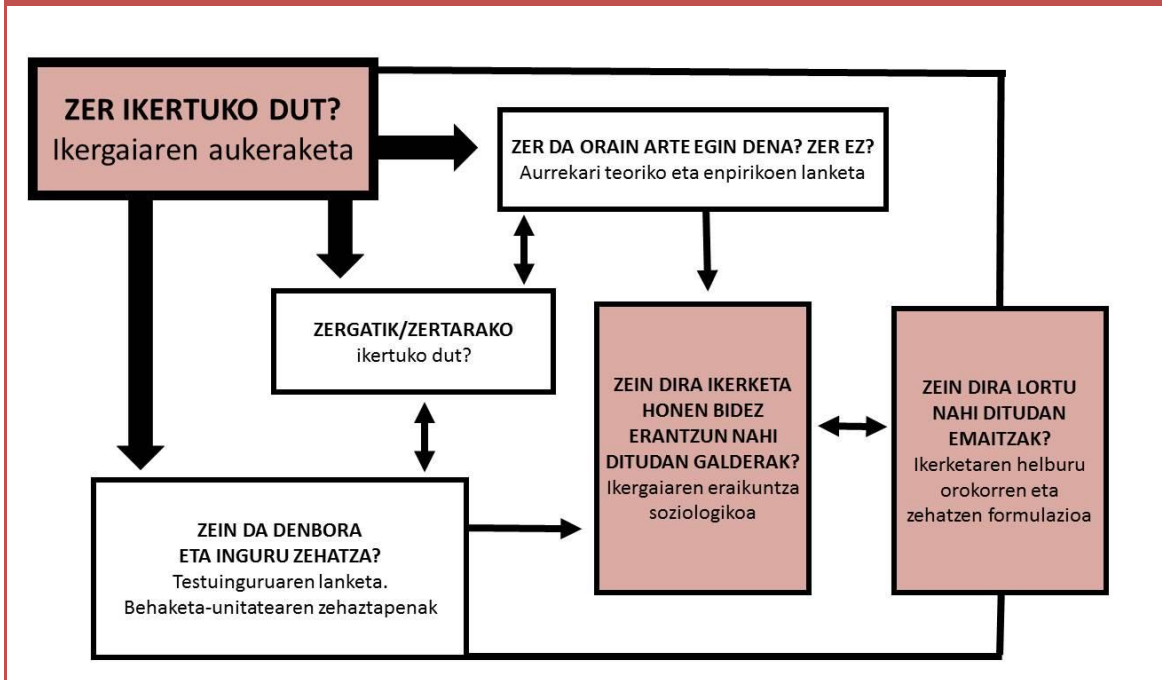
ZER IKERTUKO DUT?
Ikergaiaren aukeraketa

ZER DA ORAIN ARTE EGIN DENA? ZER EZ?
Aurrekari teoriko eta enpirikoen lanketa

ZERGATIK/ZERTARAKO
ikertuko dut?

ZEIN DIRA IKERKETA HONEN BIDEZ ERANTZUN NAHI DITUDAN GALDERAK?
Ikergaiaren eraikuntza soziologikoa

ZEIN DIRA LORTU NAHI DITUDAN EMAITZAK?
Ikerketaren helburu orokorren eta zehatzen formulazioa

ZEIN DA DENBORA ETA INGURU ZEHATZA?
Testuinguruaren lanketa.
Behaketa-unitatearen zehaztapenak